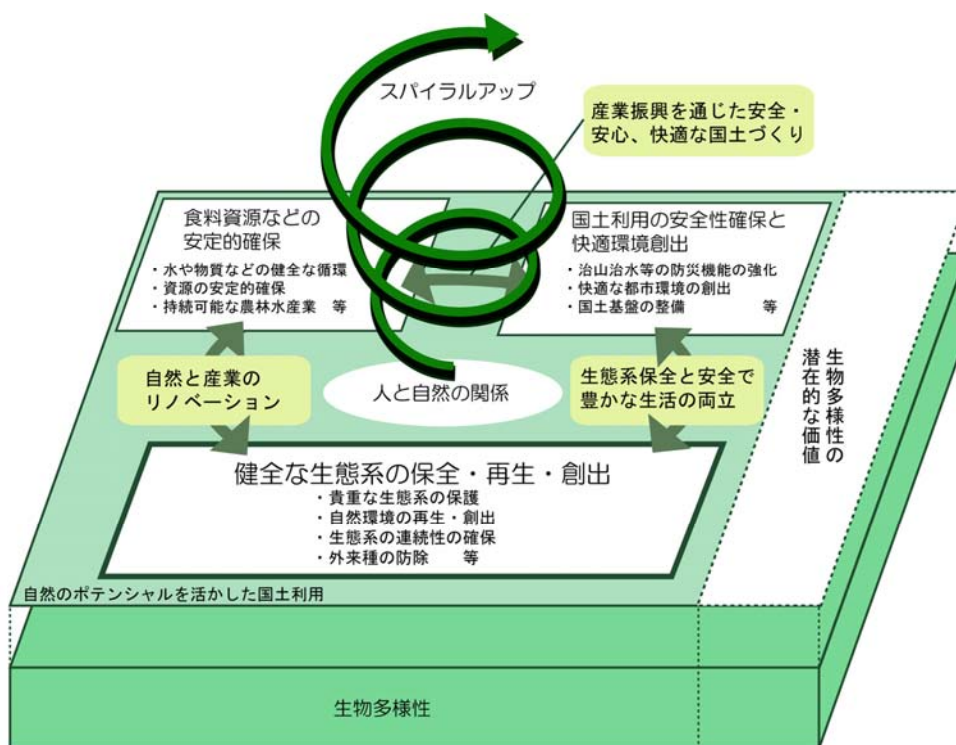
スパイラルアップ

産業振興を通じた安全・安心、快適な国土づくり

食料資源などの安定的確保
・水や物質などの健全な循環
・資源の安定的確保
・持続可能な農林水産業　等

国土利用の安全性確保と快適環境創出
・治山治水等の防災機能の強化
・快適な都市環境の創出
・国土基盤の整備　等

自然と産業のリノベーション

人と自然の関係

生態系保全と安全で豊かな生活の両立

生物多様性の潜在的な価値

健全な生態系の保全・再生・創出
・貴重な生態系の保護
・自然環境の再生・創出
・生態系の連続性の確保
・外来種の防除　等

自然のポテンシャルを活かした国土利用

生物多様性